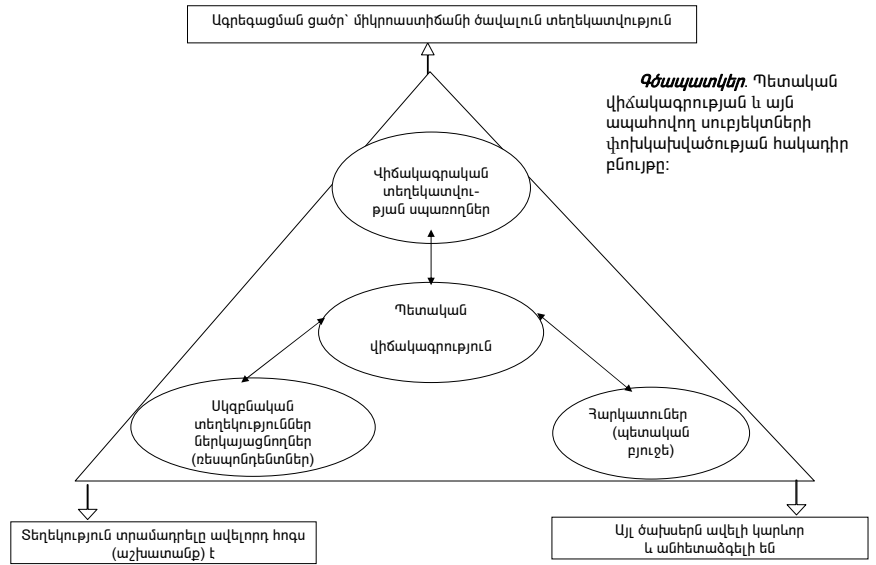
Ագրեգացման ցածր` միկրոաստիճանի ծավալուն տեղեկատվություն

Գծապատկեր. Պետական վիճակագրության և այն ապահովող սուբյեկտների փոխկախվածության հակադիր բնույթը:

Վիճակագրական տեղեկատվության սպառողներ

Պետական

վիճակագրություն

Սկզբնական տեղեկություններ ներկայացնողներ (ռեսպոնդենտներ)

Հարկատուներ (պետական բյուջե)

Տեղեկություն տրամադրելը ավելորդ հոգս (աշխատանք) է

Այլ ծախսերն ավելի կարևոր և անհետաձգելի են